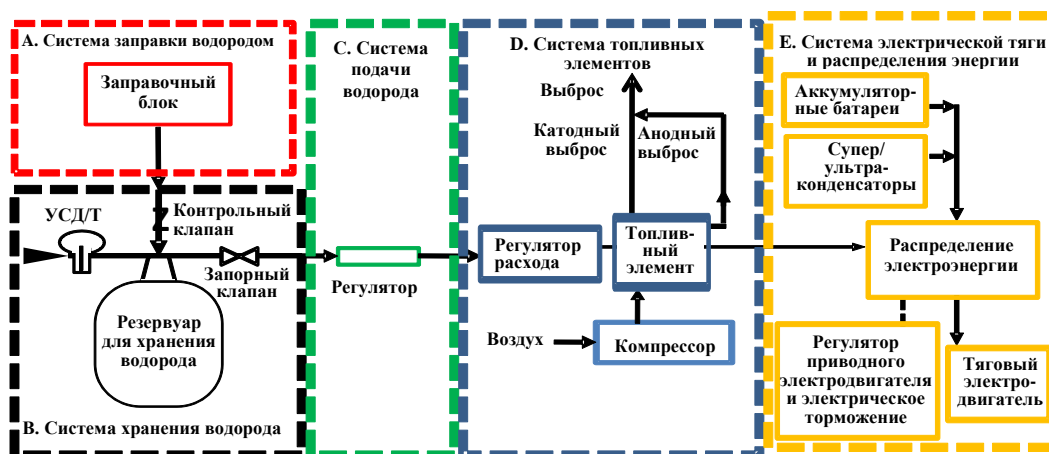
A. Система заправки водородом

Заправочный блок

B. Система хранения водорода

УСД/Т

Контрольный клапан

Запорный клапан

Резервуар для хранения водорода

C. Система подачи водорода

Регулятор

D. Система топливных элементов

Выброс

Катодный выброс

Анодный выброс

Регулятор расхода

Топливный элемент

Воздух

Компрессор

E. Система электрической тяги и распределения энергии

Аккумуляторные батареи

Супер/ ультраконденсаторы

Распределение электроэнергии

Регулятор приводного электродвигателя и электрическое торможение

Тяговый электродвигатель